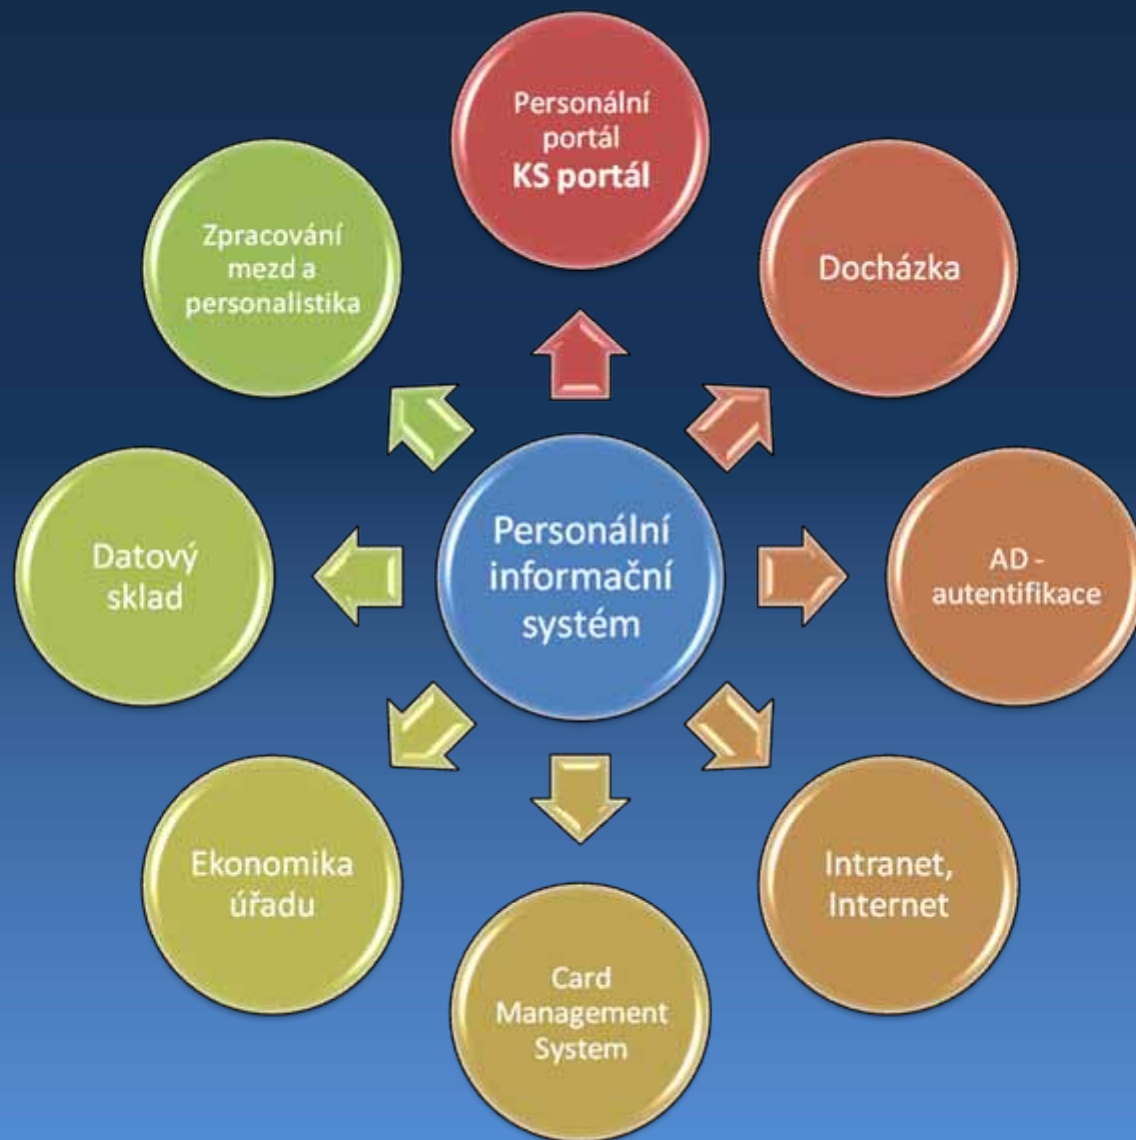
Personální portál
**KS portál**

Zpracování mezd a personalistika

Docházka

Datový sklad

Personální informační systém

AD - autentifikace

Ekonomika úřadu

Intranet, Internet

Card Management System